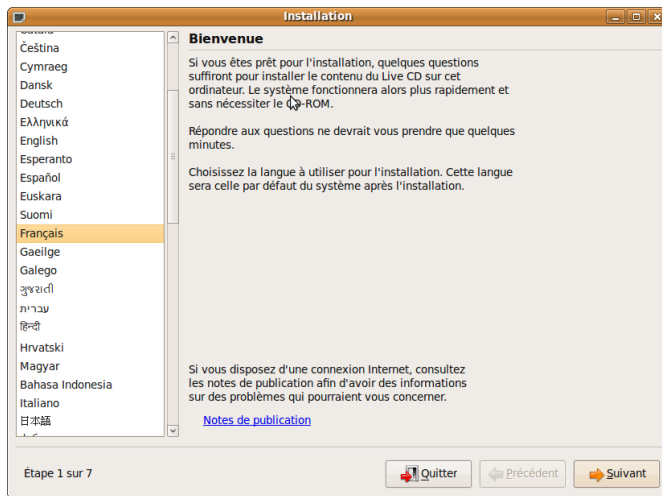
Installation

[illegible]
Čeština
Cymraeg
Dansk
Deutsch
Ελληνικά
English
Esperanto
Español
Euskara
Suomi
Français
Gaeilge
Galego
ગુજરાતી
עברית
हिन्दी
Hrvatski
Magyar
Bahasa Indonesia
Italiano
日本語

Bienvenue

Si vous êtes prêt pour l'installation, quelques questions suffiront pour installer le contenu du Live CD sur cet ordinateur. Le système fonctionnera alors plus rapidement et sans nécessiter le CD-ROM.

Répondre aux questions ne devrait vous prendre que quelques minutes.

Choisissez la langue à utiliser pour l'installation. Cette langue sera celle par défaut du système après l'installation.

Si vous disposez d'une connexion Internet, consultez les notes de publication afin d'avoir des informations sur des problèmes qui pourraient vous concerner.

Notes de publication

Étape 1 sur 7

Quitter
Précédent
Suivant